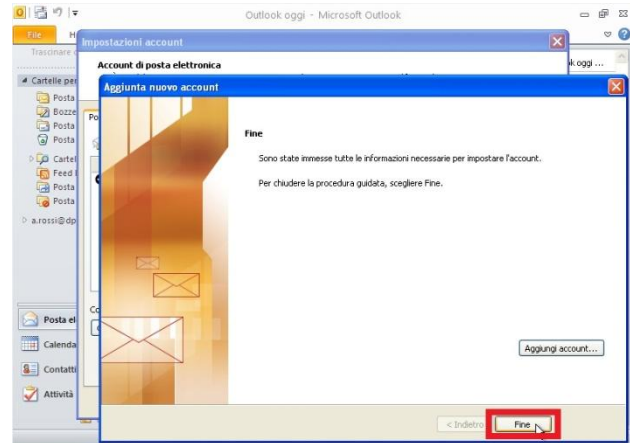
Outlook oggi - Microsoft Outlook

File

H

Trascinare

Cartelle per

Posta

Bozze

Posta

Posta

Cartel

Feed

Posta

Posta

a.rossi@dp

Posta el

Calenda

Contatti

Attività

Impostazioni account

Account di posta elettronica

k oggi ...

Po

Co

Aggiunta nuovo account

Fine

Sono state immesse tutte le informazioni necessarie per impostare l'account.

Per chiudere la procedura guidata, scegliere Fine.

Aggiungi account...

< Indietro

Fine